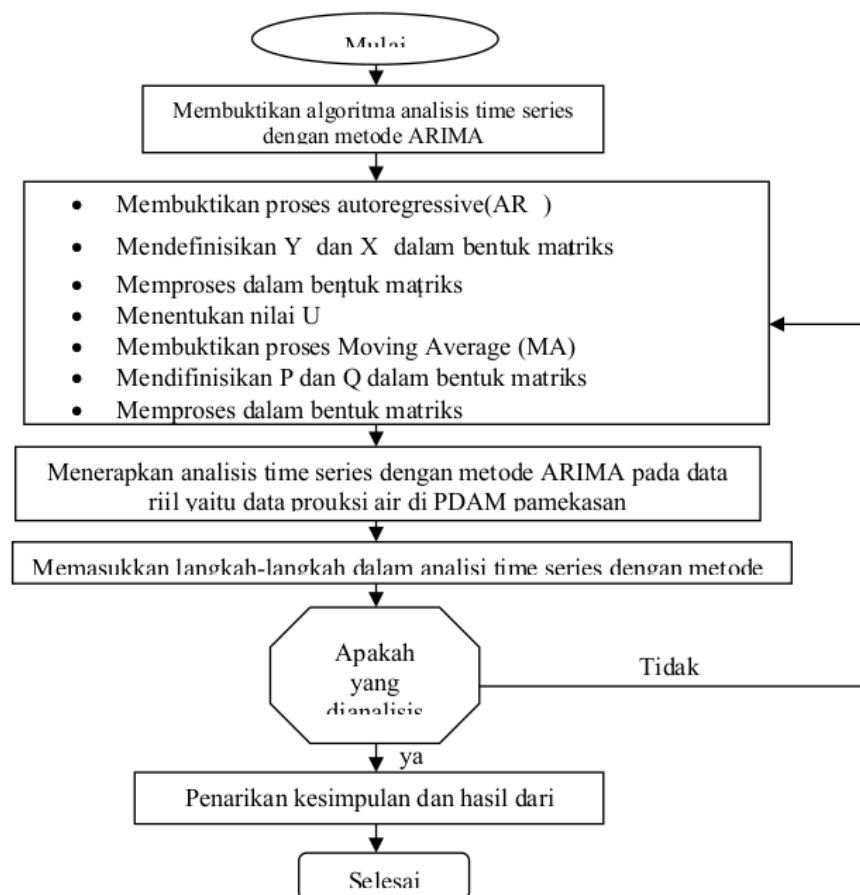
Mulai

Membuktikan algoritma analisis time series dengan metode ARIMA

- Membuktikan proses autoregressive(AR )
- Mendefinisikan Y dan X dalam bentuk matriks
- Memproses dalam bentuk matriks
- Menentukan nilai U
- Membuktikan proses Moving Average (MA)
- Mendifinisikan P dan Q dalam bentuk matriks
- Memproses dalam bentuk matriks

Menerapkan analisis time series dengan metode ARIMA pada data riil yaitu data prouksi air di PDAM pamekasan

Memasukkan langkah-langkah dalam analisi time series dengan metode

Apakah yang dianalisis

Tidak

ya

Penarikan kesimpulan dan hasil dari

Selesai